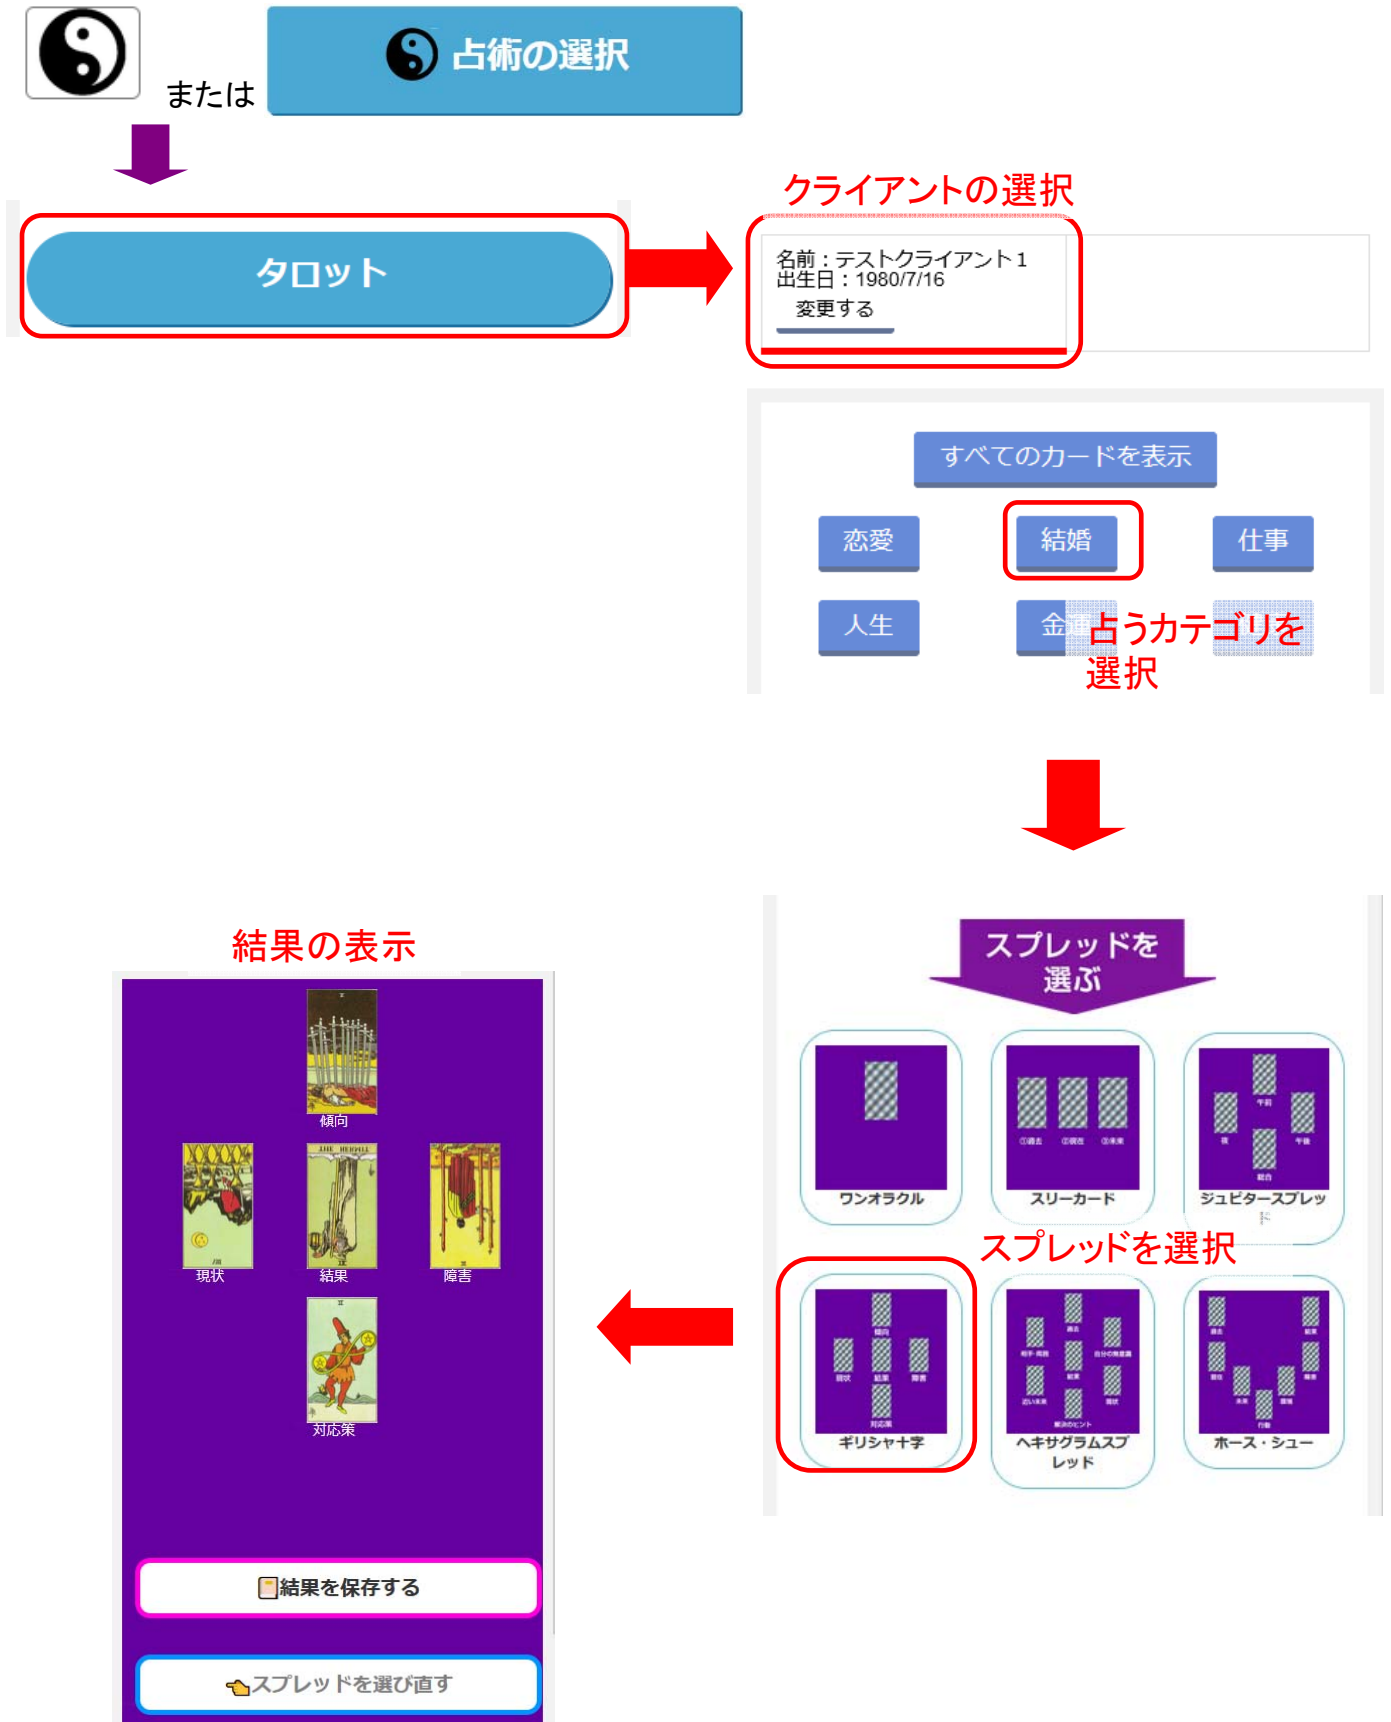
または

占術の選択

タロット

クライアントの選択

名前：テストクライアント１
出生日：1980/7/16
変更する

すべてのカードを表示

恋愛

結婚

仕事

人生

金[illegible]

占うカテゴリを選択

スプレッドを選ぶ

ワンオラクル

スリーカード

ジュピタースプレッド

スプレッドを選択

ギリシャ十字

ヘキサグラムスプレッド

ホース・シュー

結果の表示

傾向

現状

結果

障害

対応策

結果を保存する

スプレッドを選び直す